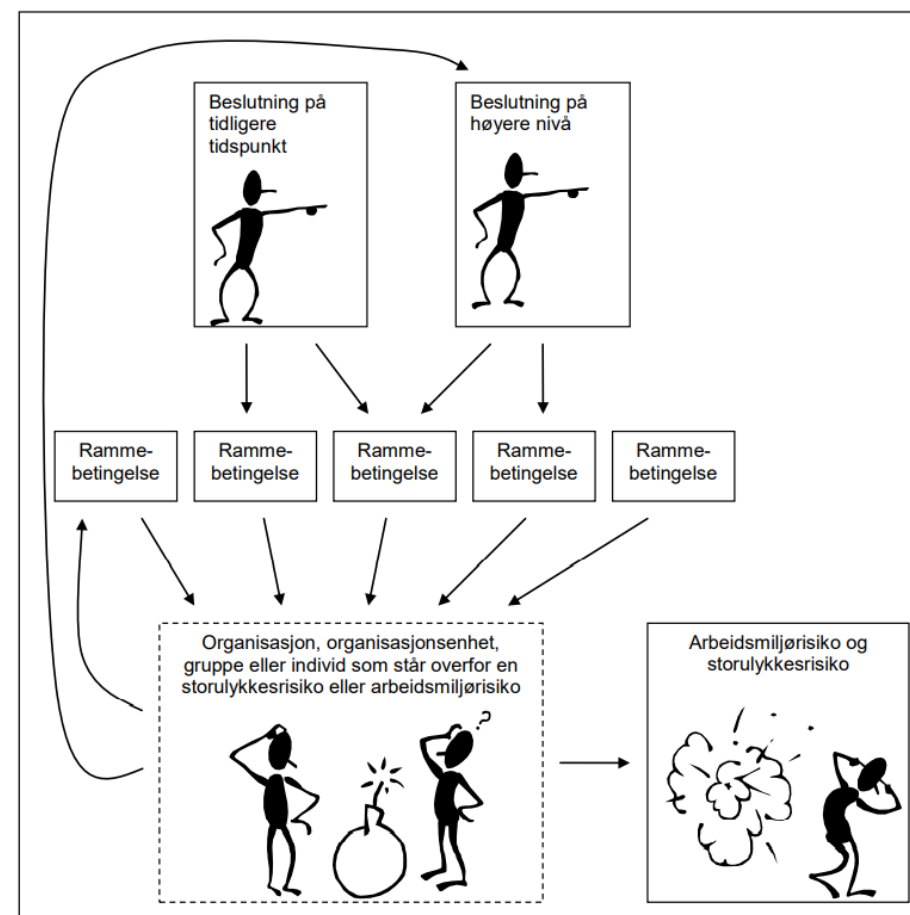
Beslutning på tidligere tidspunkt

Beslutning på høyere nivå

Rammebetingelse

Rammebetingelse

Rammebetingelse

Rammebetingelse

Rammebetingelse

Organisasjon, organisasjonsenhet, gruppe eller individ som står overfor en storulykkesrisiko eller arbeidsmiljørisiko

?

Arbeidsmiljørisiko og storulykkesrisiko